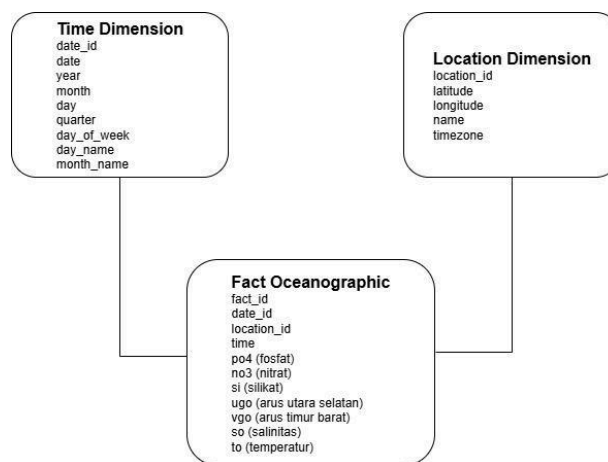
Time Dimension
date_id
date
year
month
day
quarter
day_of_week
day_name
month_name

Location Dimension
location_id
latitude
longitude
name
timezone

Fact Oceanographic
fact_id
date_id
location_id
time
po4 (fosfat)
no3 (nitrat)
si (silikat)
ugo (arus utara selatan)
vgo (arus timur barat)
so (salinitas)
to (temperatur)